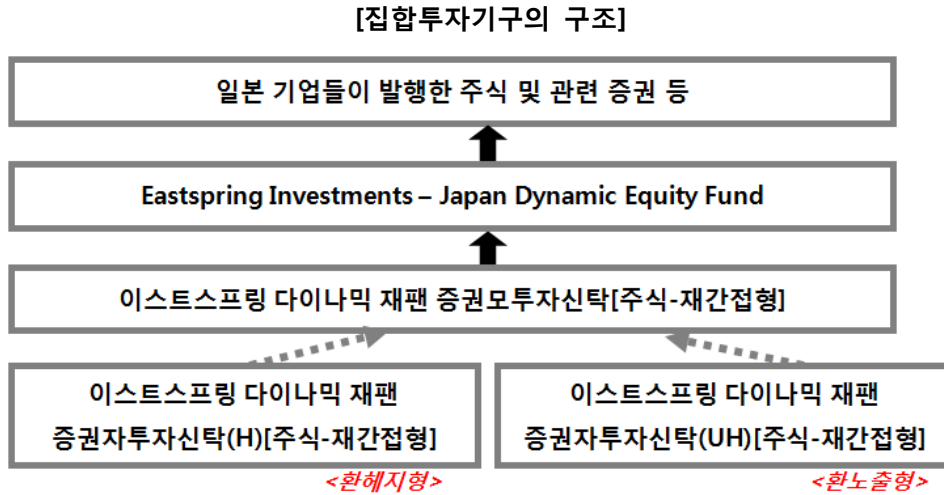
[집합투자기구의 구조]

일본 기업들이 발행한 주식 및 관련 증권 등

Eastspring Investments – Japan Dynamic Equity Fund

이스트스프링 다이나믹 재팬 증권모투자신탁[주식-재간접형]

이스트스프링 다이나믹 재팬 증권자투자신탁(H)[주식-재간접형]

<환헤지형>

이스트스프링 다이나믹 재팬 증권자투자신탁(UH)[주식-재간접형]

<환노출형>